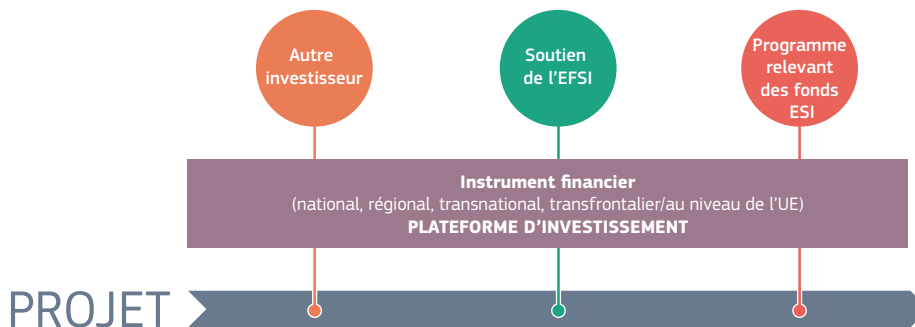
Autre investisseur

Soutien de l'EFSI

Programme relevant des fonds ESI

Instrument financier
(national, régional, transnational, transfrontalier/au niveau de l'UE)
PLATEFORME D'INVESTISSEMENT

PROJET